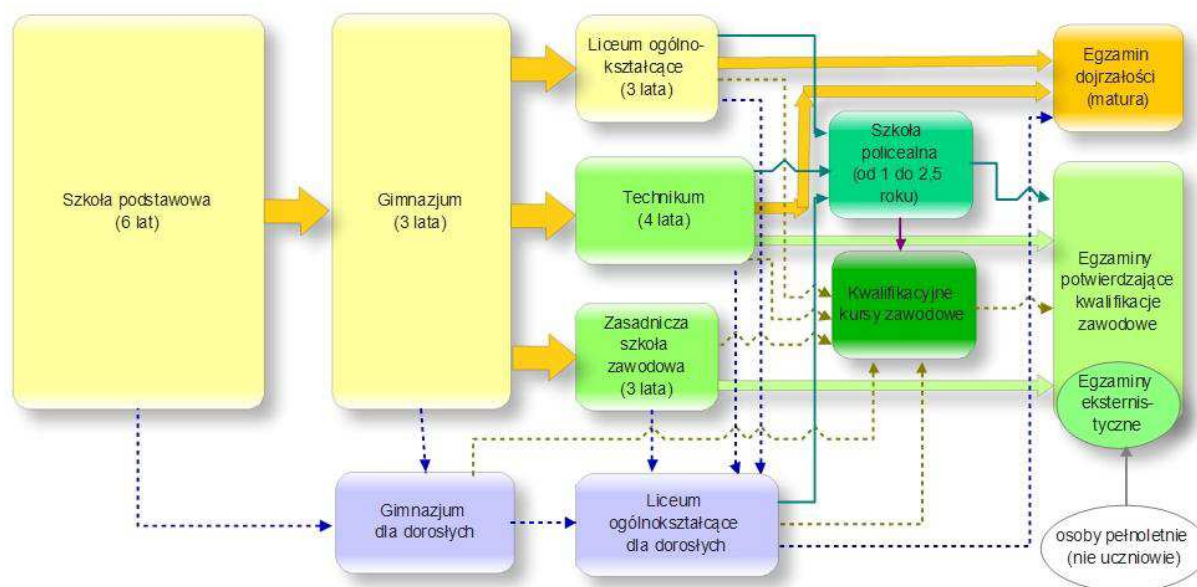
Szkoła podstawowa
(6 lat)

Gimnazjum
(3 lata)

Liceum ogólnokształcące
(3 lata)

Technikum
(4 lata)

Zasadnicza szkoła zawodowa
(3 lata)

Egzamin dojrzałości
(matura)

Szkoła policealna
(od 1 do 2,5 roku)

Kwalifikacyjne kursy zawodowe

Egzaminy potwierdzające kwalifikacje zawodowe

Egzaminy eksternistyczne

Gimnazjum dla dorosłych

Liceum ogólnokształcące dla dorosłych

osoby pełnoletnie
(nie uczniowie)